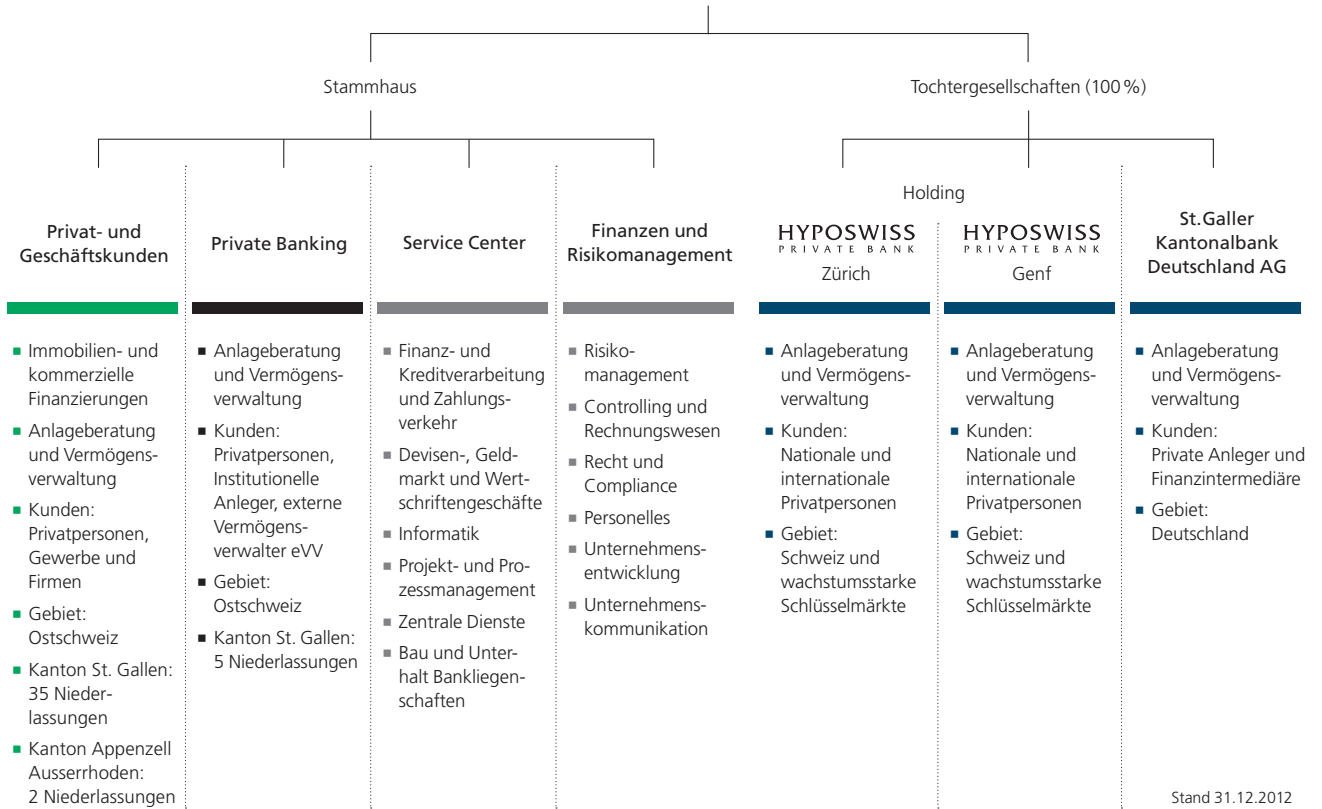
Stammhaus

Tochtergesellschaften (100 %)

Holding

Privat- und Geschäftskunden

- Immobilien- und kommerzielle Finanzierungen
- Anlageberatung und Vermögensverwaltung
- Kunden: Privatpersonen, Gewerbe und Firmen
- Gebiet: Ostschweiz
- Kanton St. Gallen: 35 Niederlassungen
- Kanton Appenzell Ausserrhoden: 2 Niederlassungen

Private Banking

- Anlageberatung und Vermögensverwaltung
- Kunden: Privatpersonen, Institutionelle Anleger, externe Vermögensverwalter eVV
- Gebiet: Ostschweiz
- Kanton St. Gallen: 5 Niederlassungen

Service Center

- Finanz- und Kreditverarbeitung und Zahlungsverkehr
- Devisen-, Geldmarkt und Wertschriftengeschäfte
- Informatik
- Projekt- und Prozessmanagement
- Zentrale Dienste
- Bau und Unterhalt Bankliegenschaften

Finanzen und Risikomanagement

- Risikomanagement
- Controlling und Rechnungswesen
- Recht und Compliance
- Personelles
- Unternehmensentwicklung
- Unternehmenskommunikation

HYPOSWISS PRIVATE BANK Zürich

- Anlageberatung und Vermögensverwaltung
- Kunden: Nationale und internationale Privatpersonen
- Gebiet: Schweiz und wachstumsstarke Schlüsselmärkte

HYPOSWISS PRIVATE BANK Genf

- Anlageberatung und Vermögensverwaltung
- Kunden: Nationale und internationale Privatpersonen
- Gebiet: Schweiz und wachstumsstarke Schlüsselmärkte

St.Galler Kantonalbank Deutschland AG

- Anlageberatung und Vermögensverwaltung
- Kunden: Private Anleger und Finanzintermediäre
- Gebiet: Deutschland

Stand 31.12.2012